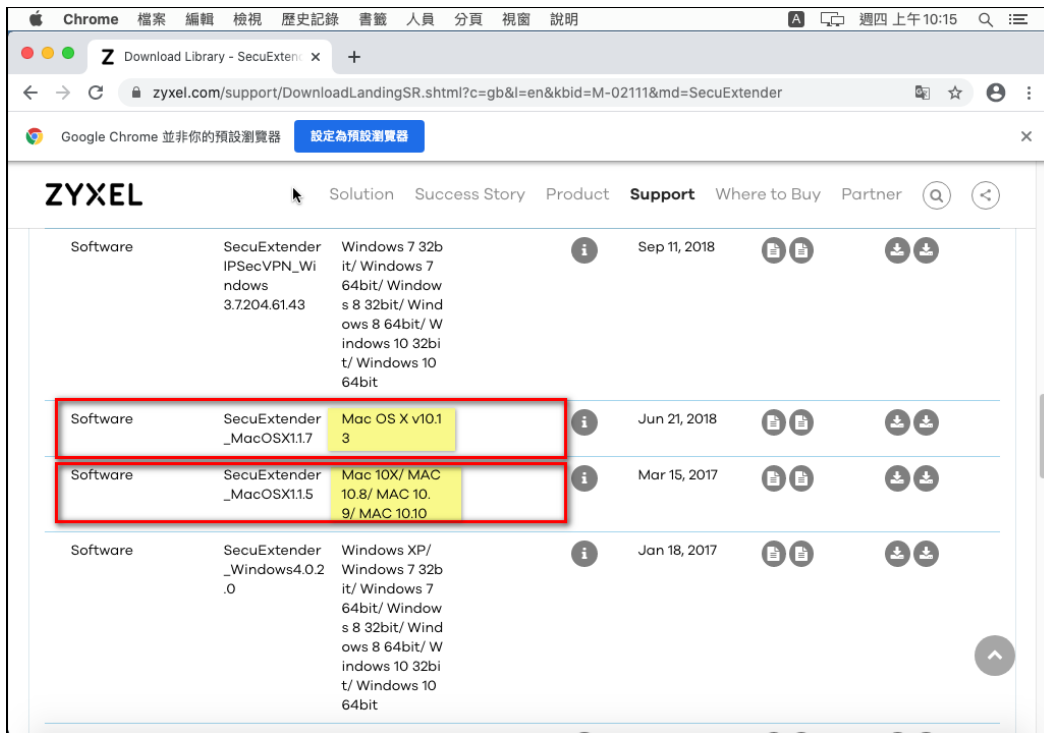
Chrome 檔案 編輯 檢視 歷史記錄 書籤 人員 分頁 視窗 說明

A 週四 上午10:15

Download Library - SecuExtend ×

zyxel.com/support/DownloadLandingSR.shtml?c=gb&l=en&kbid=M-02111&md=SecuExtender

Google Chrome 並非你的預設瀏覽器 設定為預設瀏覽器

ZYXEL Solution Success Story Product Support Where to Buy Partner

| Software | SecuExtender IPSecVPN_Windows 3.7.204.61.43 | Windows 7 32bit/ Windows 7 64bit/ Windows 8 32bit/ Windows 8 64bit/ Windows 10 32bit/ Windows 10 64bit | Sep 11, 2018 |
|---|---|---|---|
| Software | SecuExtender_MacOSX1.1.7 | Mac OS X v10.13 | Jun 21, 2018 |
| Software | SecuExtender_MacOSX1.1.5 | Mac 10X/ MAC 10.8/ MAC 10.9/ MAC 10.10 | Mar 15, 2017 |
| Software | SecuExtender_Windows4.0.2.0 | Windows XP/ Windows 7 32bit/ Windows 7 64bit/ Windows 8 32bit/ Windows 8 64bit/ Windows 10 32bit/ Windows 10 64bit | Jan 18, 2017 |